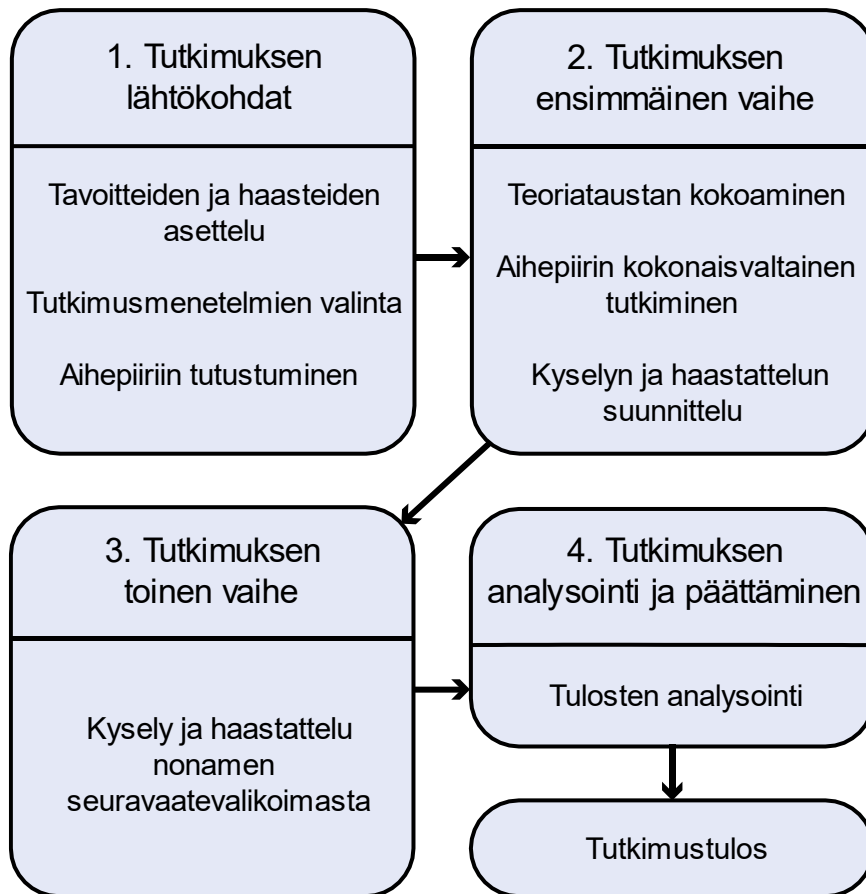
1. Tutkimuksen lähtökohdat

Tavoitteiden ja haasteiden asettelu

Tutkimusmenetelmien valinta

Aihepiiriin tutustuminen

2. Tutkimuksen ensimmäinen vaihe

Teoriataustan kokoaminen

Aihepiirin kokonaisvaltainen tutkiminen

Kyselyn ja haastattelun suunnittelu

3. Tutkimuksen toinen vaihe

Kysely ja haastattelu nonamen seuravaatevalikoimasta

4. Tutkimuksen analysointi ja päättäminen

Tulosten analysointi

Tutkimustulos